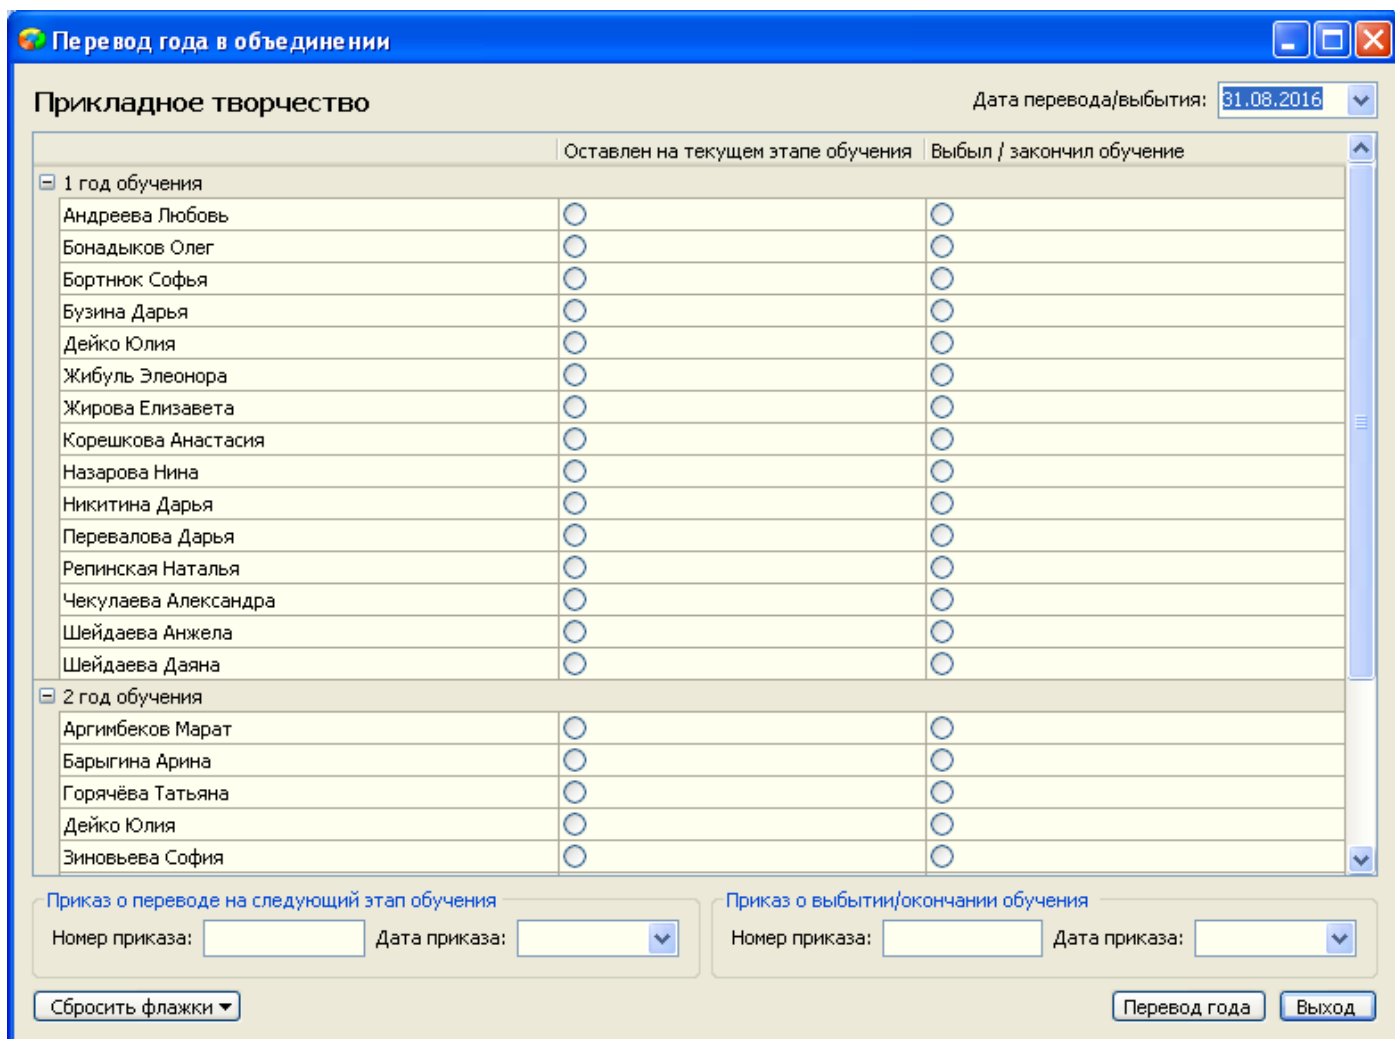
Перевод года в объединении

Прикладное творчество

Дата перевода/выбытия: 31.08.2016

| | Оставлен на текущем этапе обучения | Выбыл / закончил обучение |
|---|---|---|
| 1 год обучения | | |
| Андреева Любовь | | |
| Бонадыков Олег | | |
| Бортнюк Софья | | |
| Бузина Дарья | | |
| Дейко Юлия | | |
| Жибуль Элеонора | | |
| Жирова Елизавета | | |
| Корешкова Анастасия | | |
| Назарова Нина | | |
| Никитина Дарья | | |
| Перевалова Дарья | | |
| Репинская Наталья | | |
| Чекулаева Александра | | |
| Шейдаева Анжела | | |
| Шейдаева Даяна | | |
| 2 год обучения | | |
| Аргимбеков Марат | | |
| Барыгина Арина | | |
| Горячёва Татьяна | | |
| Дейко Юлия | | |
| Зиновьева София | | |

Приказ о переводе на следующий этап обучения
Номер приказа: Дата приказа:

Приказ о выбытии/окончании обучения
Номер приказа: Дата приказа:

Сбросить флажки

Перевод года Выход